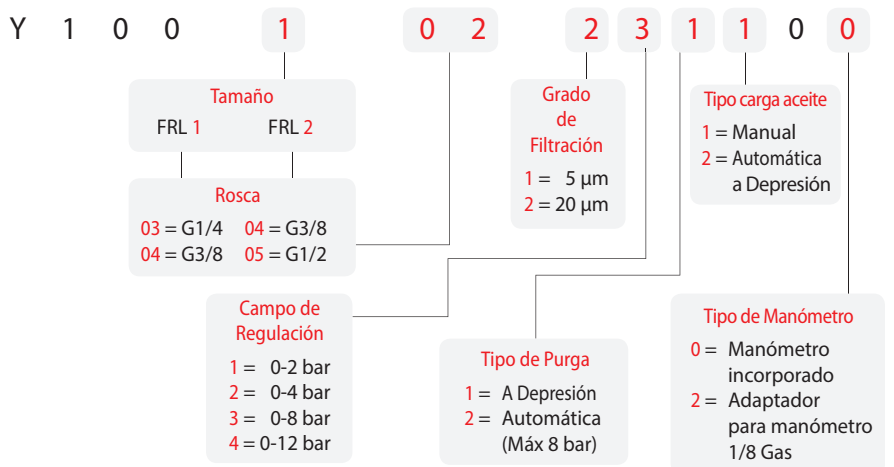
Y 1 0 0 1 0 2 2 3 1 1 0 0

Tamaño
FRL 1 FRL 2

Rosca
03 = G1/4 04 = G3/8
04 = G3/8 05 = G1/2

Grado de Filtración
1 = 5 µm
2 = 20 µm

Tipo carga aceite
1 = Manual
2 = Automática a Depresión

Campo de Regulación
1 = 0-2 bar
2 = 0-4 bar
3 = 0-8 bar
4 = 0-12 bar

Tipo de Purga
1 = A Depresión
2 = Automática (Máx 8 bar)

Tipo de Manómetro
0 = Manómetro incorporado
2 = Adaptador para manómetro 1/8 Gas